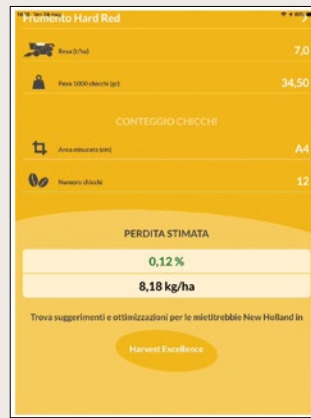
Frumento Hard Red

Resa (t/ha) 7,0

Peso 1000 chicchi (gr) 34,50

CONTEGGIO CHICCHI

Area misurata (cm) A4

Numero chicchi 12

PERDITA STIMATA

0,12 %

8,18 kg/ha

Trova suggerimenti e ottimizzazioni per le mietitrebbie New Holland in

Harvest Excellence